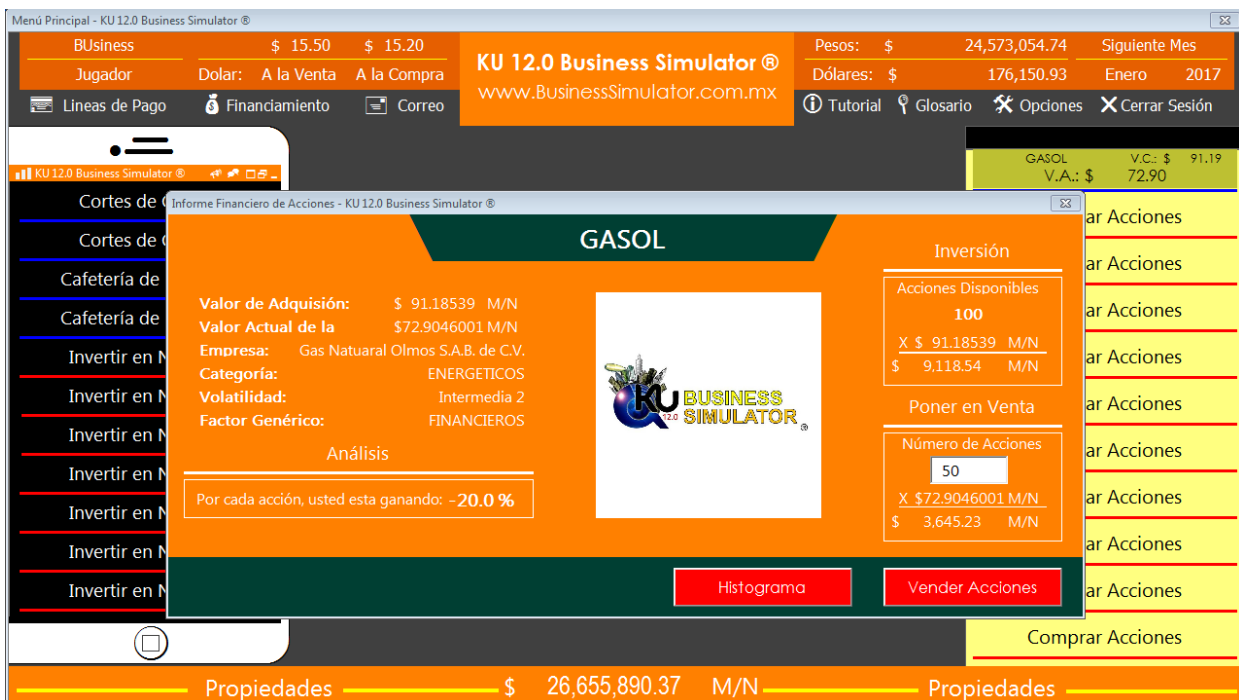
Menú Principal - KU 12.0 Business Simulator ®

| BUsiness | $ 15.50 | $ 15.20 |
|---|---|---|
| Jugador | Dolar: A la Venta | A la Compra |

KU 12.0 Business Simulator ®
www.BusinessSimulator.com.mx

| Pesos: $ | 24,573,054.74 | Siguiente Mes |
|---|---|---|
| Dólares: $ | 176,150.93 | Enero 2017 |

Lineas de Pago  Financiamiento  Correo  Tutorial  Glosario  Opciones  Cerrar Sesión

KU 12.0 Business Simulator ®

Cortes de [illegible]
Cortes de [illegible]
Cafetería de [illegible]
Cafetería de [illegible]
Invertir en N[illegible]
Invertir en N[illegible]
Invertir en N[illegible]
Invertir en N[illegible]
Invertir en N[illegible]
Invertir en N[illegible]
Invertir en N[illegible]

GASOL V.C.: $ 91.19
V.A.: $ 72.90

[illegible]ar Acciones
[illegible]ar Acciones
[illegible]ar Acciones
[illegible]ar Acciones
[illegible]ar Acciones
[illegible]ar Acciones
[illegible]ar Acciones
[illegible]ar Acciones
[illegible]ar Acciones
Comprar Acciones

Informe Financiero de Acciones - KU 12.0 Business Simulator ®

GASOL

Valor de Adquisión: $ 91.18539 M/N
Valor Actual de la $72.9046001 M/N
Empresa: Gas Natuaral Olmos S.A.B. de C.V.
Categoría: ENERGETICOS
Volatilidad: Intermedia 2
Factor Genérico: FINANCIEROS

Análisis

Por cada acción, usted esta ganando: -20.0 %

KU 12.0 BUSINESS SIMULATOR ®

Inversión
Acciones Disponibles
100
X $ 91.18539 M/N
$ 9,118.54 M/N

Poner en Venta
Número de Acciones
50
X $72.9046001 M/N
$ 3,645.23 M/N

Histograma
Vender Acciones

Propiedades $ 26,655,890.37 M/N Propiedades